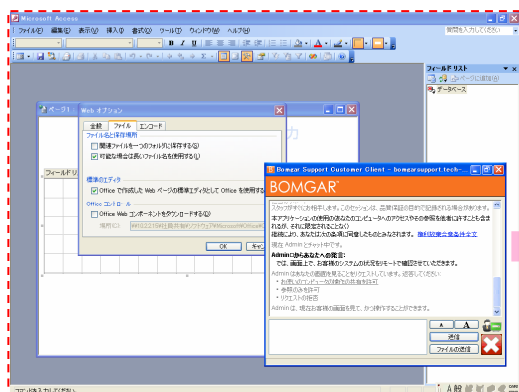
Microsoft Access

ファイル(F) 編集(E) 表示(V) 挿入(I) 書式(O) ツール(T) ウィンドウ(W) ヘルプ(H)

質問を入力してください

B I U

フィールド リスト

データ ページに追加(A)

データベース

ページ1

フィールドリスト

Web オプション

全般 ファイル エンコード

ファイル名と保存場所

関連ファイルを一つのフォルダに保存する(O)

可能な場合は長いファイル名を使用する(L)

既定のエディタ

Office で作成した Web ページの標準エディタとして Office を使用する

Office コントロール

Office Web コンポーネントをダウンロードする(D)

場所(C)

OK キャンセル

Bomgar Support Customer Client - bomgarsupport.tech-

BOMGAR

スクリプトされます。このセッションは、品質保証の目的で記録される場合があります。

本アプリケーションの使用はあなたのコンピュータへのアクセスやその参照を技術者にすることを含まれが、それに限定されることはなく

技術により、あなたは左の条項に同意したものとみなされます。 無料試験公募条件全文

現在 Admin とチャット中です。

Admin にからあなたへの発言:

では、画面上で、お客様のシステムの状況をリモートで確認させていただきます。

Admin はあなたの画面を見ることをリクエストしています。 選択してください:

お使いのコンピュータの操作の共有を許可

参照のみを許可

リクエストの拒否

Admin は、現在お客様の画面を見て、かつ操作することができます。

A A

送信

ファイルの送信

コマンドを入力してください

A般